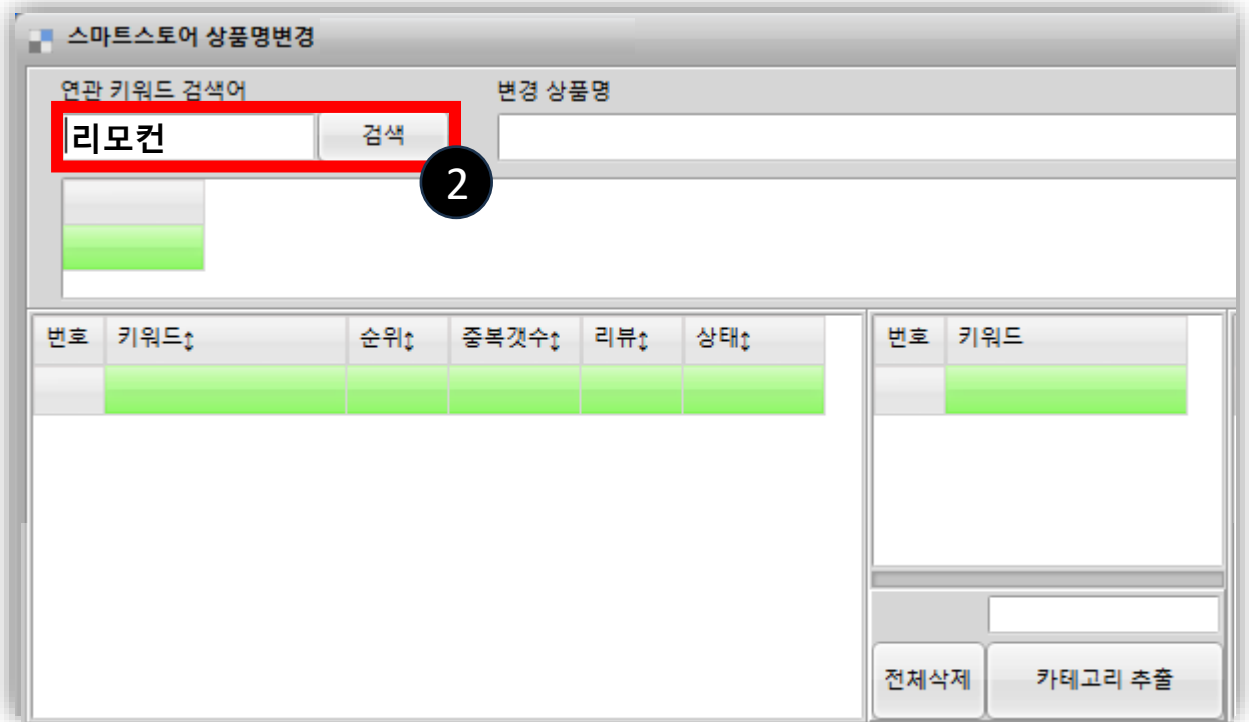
스마트스토어 상품명변경

연관 키워드 검색어

리모컨

검색

2

변경 상품명

| 번호 | 키워드↕ | 순위↕ | 중복갯수↕ | 리뷰↕ | 상태↕ |
|---|---|---|---|---|---|
| | | | | | |

| 번호 | 키워드 |
|---|---|
| | |

전체삭제

카테고리 추출